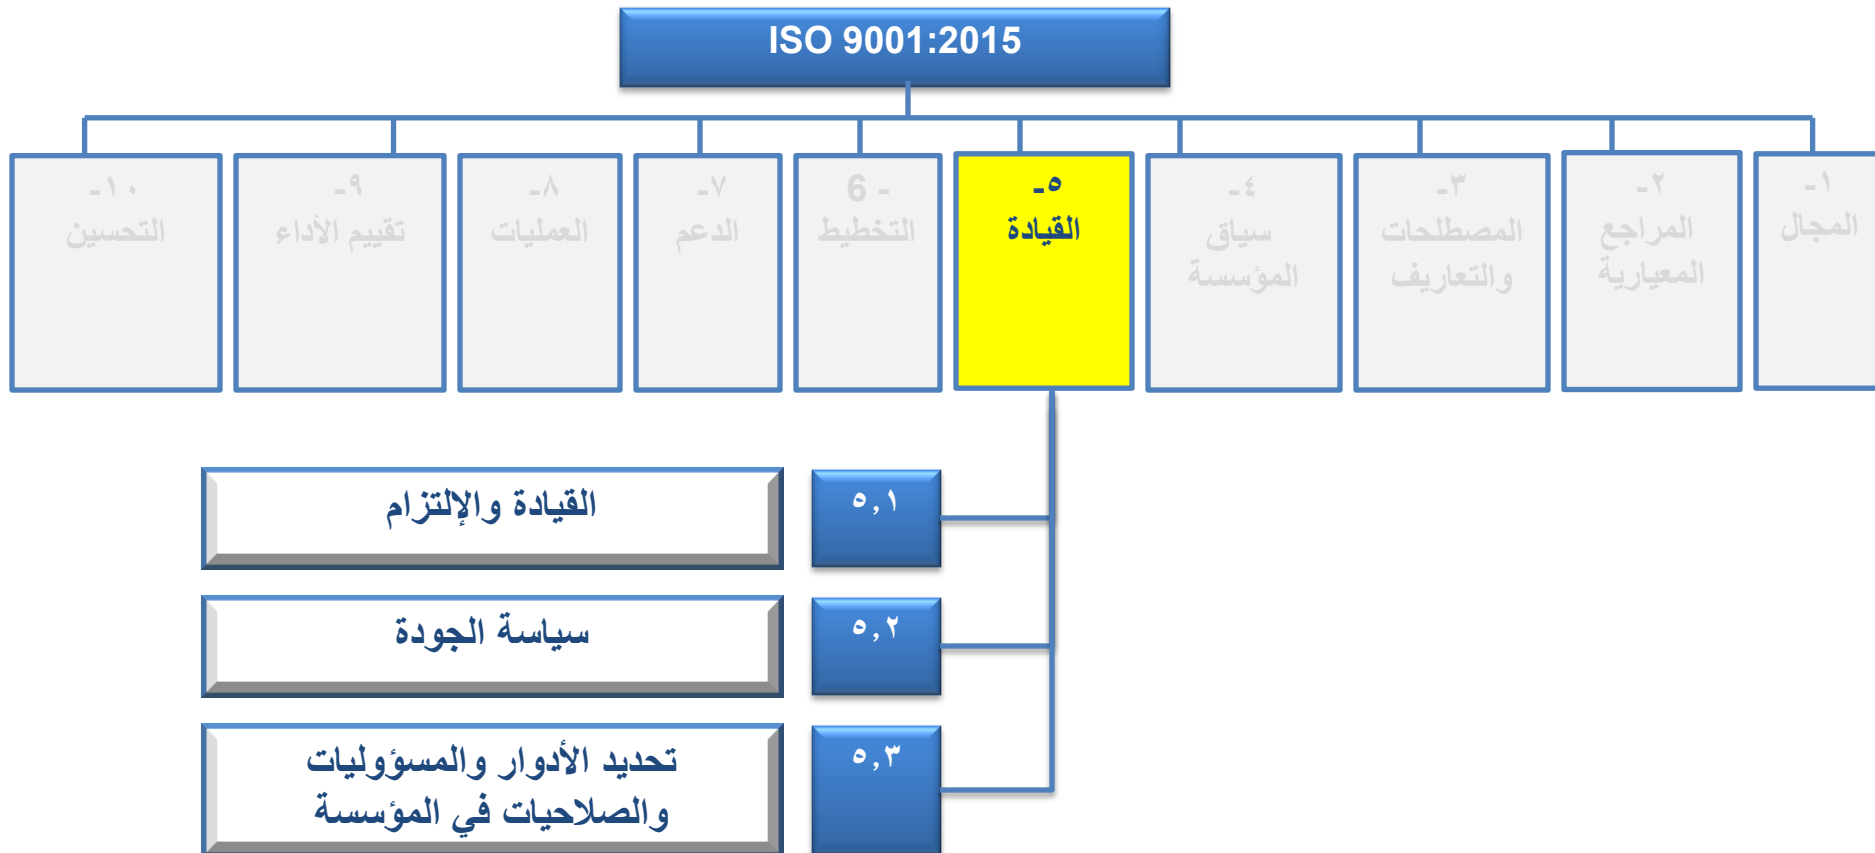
ISO 9001:2015

١- المجال

٢- المراجع المعيارية

٣- المصطلحات والتعاريف

٤- سياق المؤسسة

٥- القيادة

6 - التخطيط

٧- الدعم

٨- العمليات

٩- تقييم الأداء

١٠- التحسين

٥,١
القيادة والإلتزام

٥,٢
سياسة الجودة

٥,٣
تحديد الأدوار والمسؤوليات والصلاحيات في المؤسسة